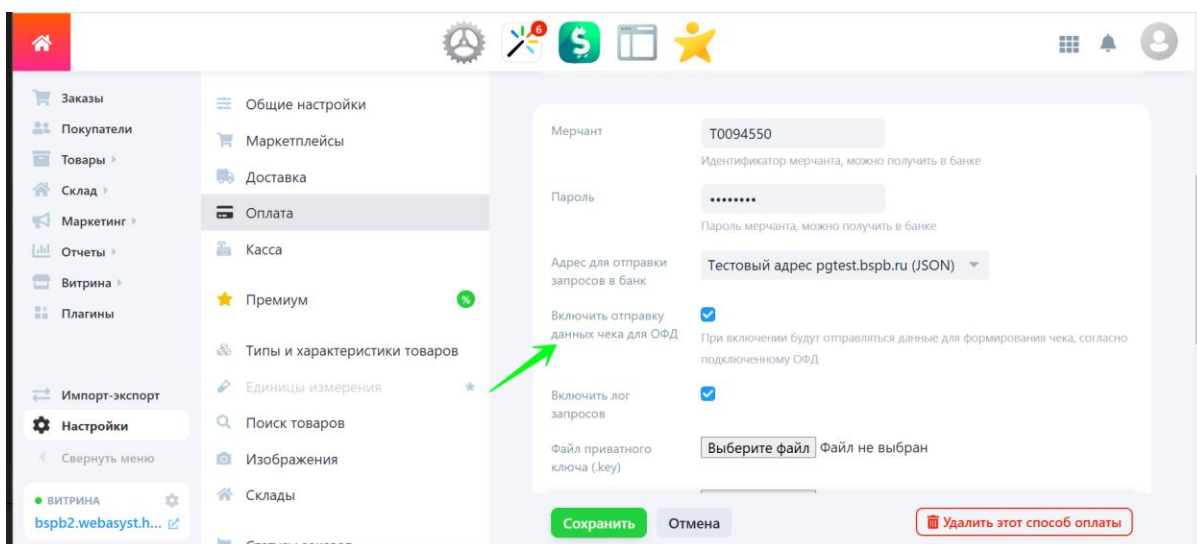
6

Заказы
Покупатели
Товары
Склад
Маркетинг
Отчеты
Витрина
Плагины

Импорт-экспорт
Настройки
Свернуть меню

ВИТРИНА
bspb2.webasyst.h...

Общие настройки
Маркетплейсы
Доставка
Оплата
Касса
Премиум
%
Типы и характеристики товаров
Единицы измерения
Поиск товаров
Изображения
Склады

Мерчант
T0094550
Идентификатор мерчанта, можно получить в банке

Пароль
••••••••
Пароль мерчанта, можно получить в банке

Адрес для отправки запросов в банк
Тестовый адрес pgtest.bspb.ru (JSON)

Включить отправку данных чека для ОФД
При включении будут отправляться данные для формирования чека, согласно подключенному ОФД

Включить лог запросов

Файл приватного ключа (.key)
Выберите файл Файл не выбран

Сохранить
Отмена
Удалить этот способ оплаты